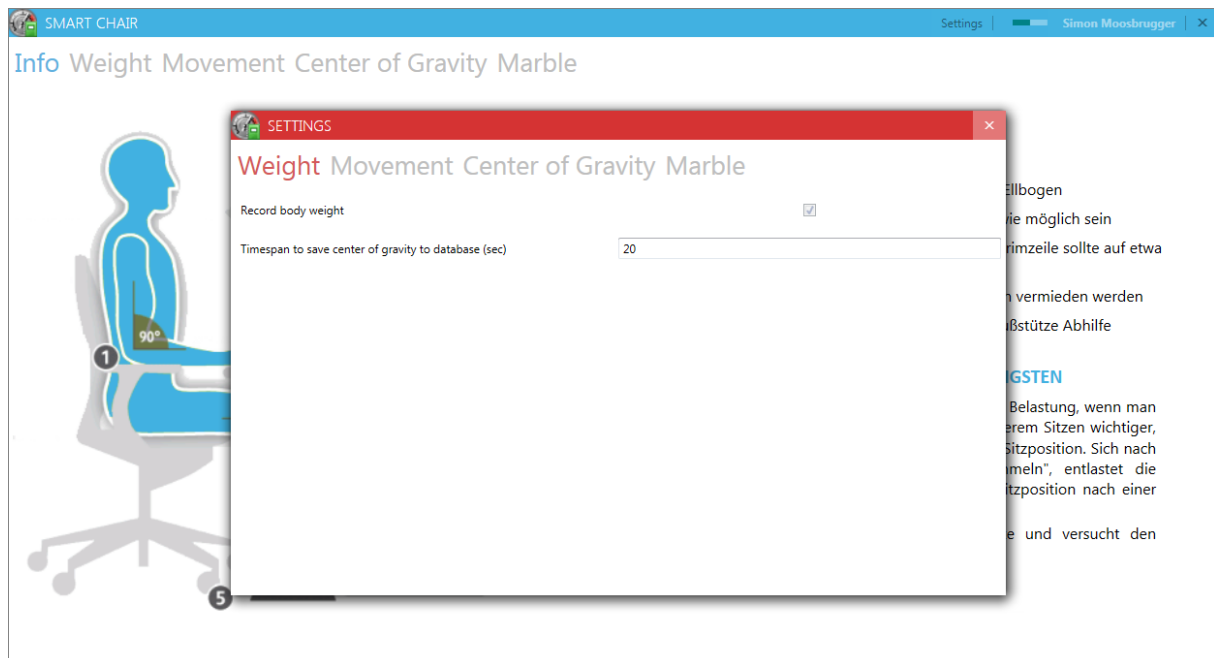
SMART CHAIR

Settings | Simon Moosbrugger | ×

Info Weight Movement Center of Gravity Marble

90°

1

5

SETTINGS ×

Weight Movement Center of Gravity Marble

Record body weight

Timespan to save center of gravity to database (sec) 20

Ellbogen

vie möglich sein

rimzeile sollte auf etwa

n vermieden werden

ußstütze Abhilfe

IGSTEN

Belastung, wenn man erem Sitzen wichtiger, Sitzposition. Sich nach meln", entlastet die itzposition nach einer

e und versucht den